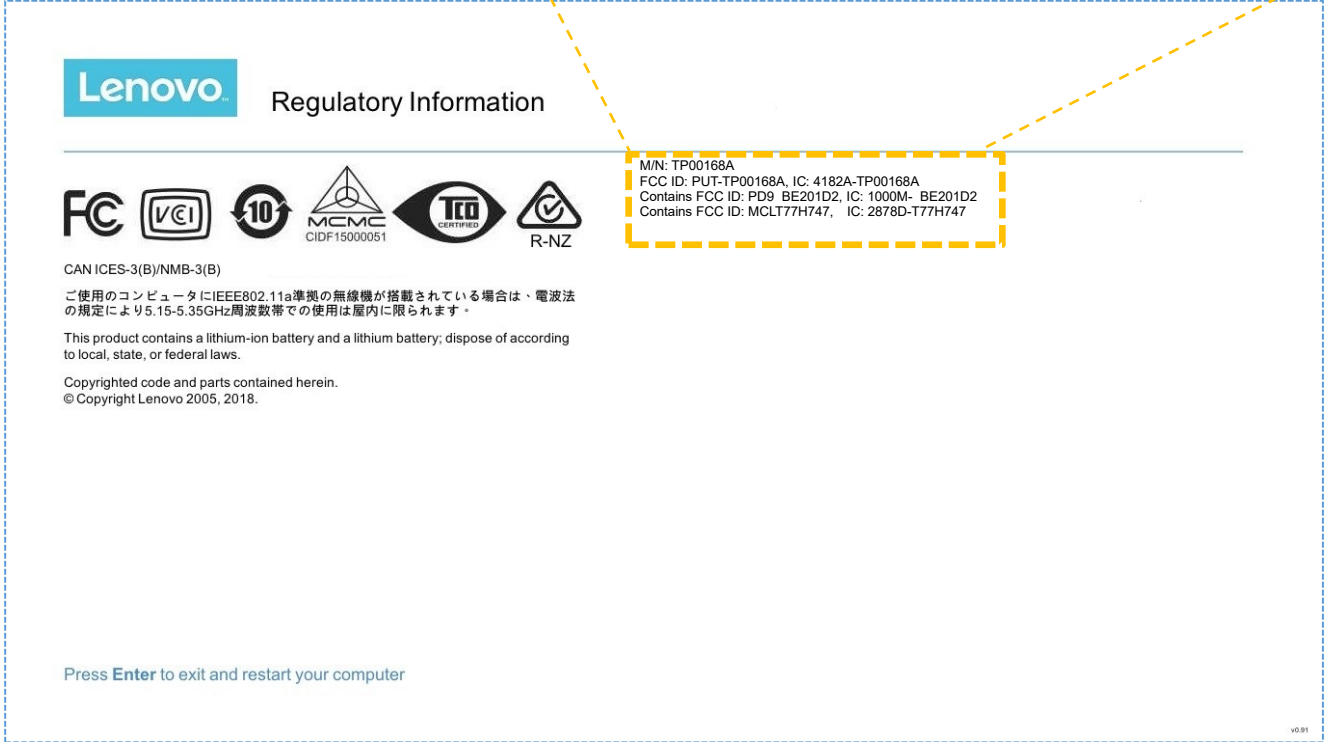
Lenovo

Regulatory Information

M/N: TP00168A
FCC ID: PUT-TP00168A, IC: 4182A-TP00168A
Contains FCC ID: PD9 BE201D2, IC: 1000M- BE201D2
Contains FCC ID: MCLT77H747, IC: 2878D-T77H747

FC VCI 10 MCMC CIDF15000051 TCO CERTIFIED R-NZ

CAN ICES-3(B)/NMB-3(B)

ご使用のコンピュータにIEEE802.11a準拠の無線機が搭載されている場合は、電波法の規定により5.15-5.35GHz周波数帯での使用は屋内に限られます。

This product contains a lithium-ion battery and a lithium battery; dispose of according to local, state, or federal laws.

Copyrighted code and parts contained herein.
© Copyright Lenovo 2005, 2018.

Press Enter to exit and restart your computer

v0.91